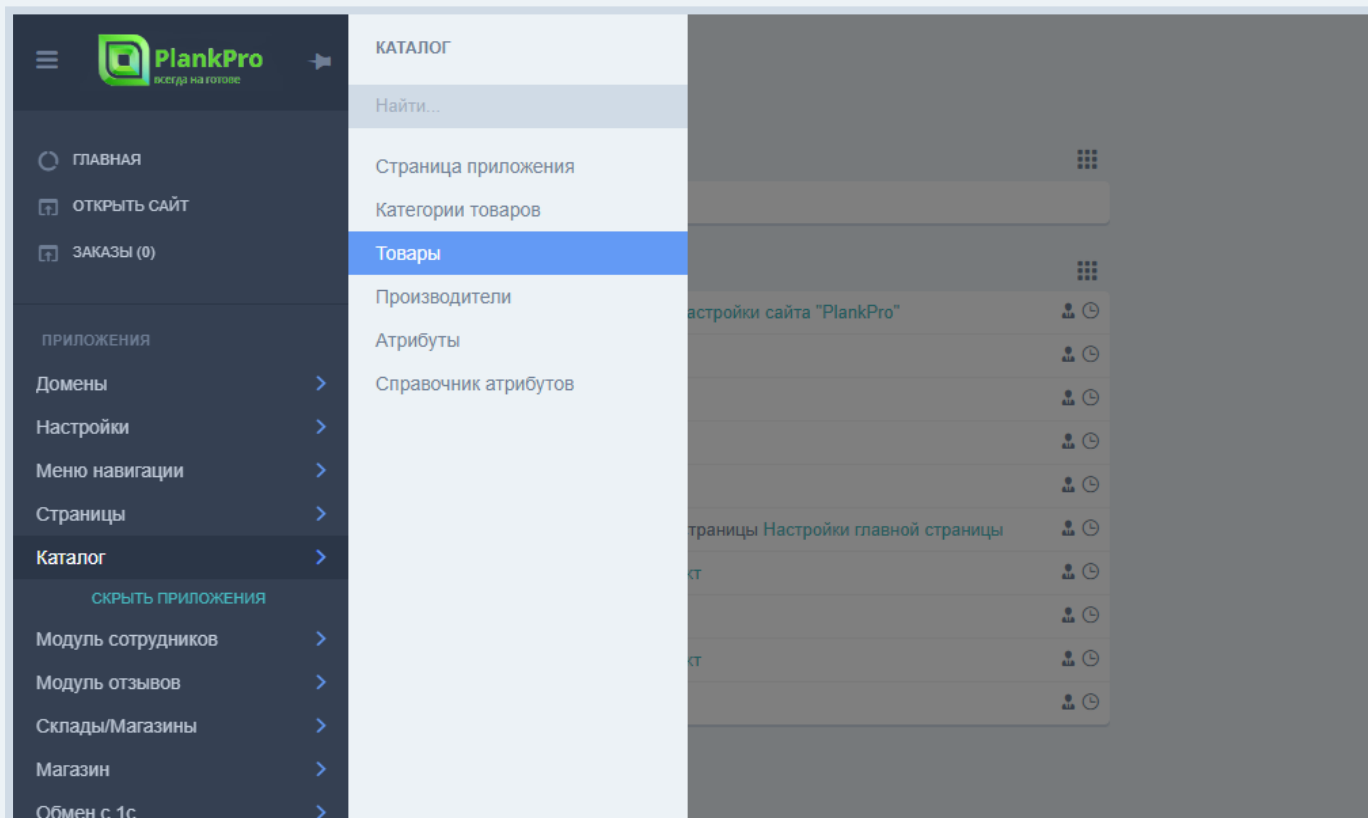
PlankPro
всегда на готове

ГЛАВНАЯ
ОТКРЫТЬ САЙТ
ЗАКАЗЫ (0)

ПРИЛОЖЕНИЯ
Домены
Настройки
Меню навигации
Страницы
Каталог
СКРЫТЬ ПРИЛОЖЕНИЯ
Модуль сотрудников
Модуль отзывов
Склады/Магазины
Магазин
Обмен с 1с

КАТАЛОГ
Найти...
Страница приложения
Категории товаров
Товары
Производители
Атрибуты
Справочник атрибутов

астройки сайта "PlankPro"
траницы Настройки главной страницы
кт
кт